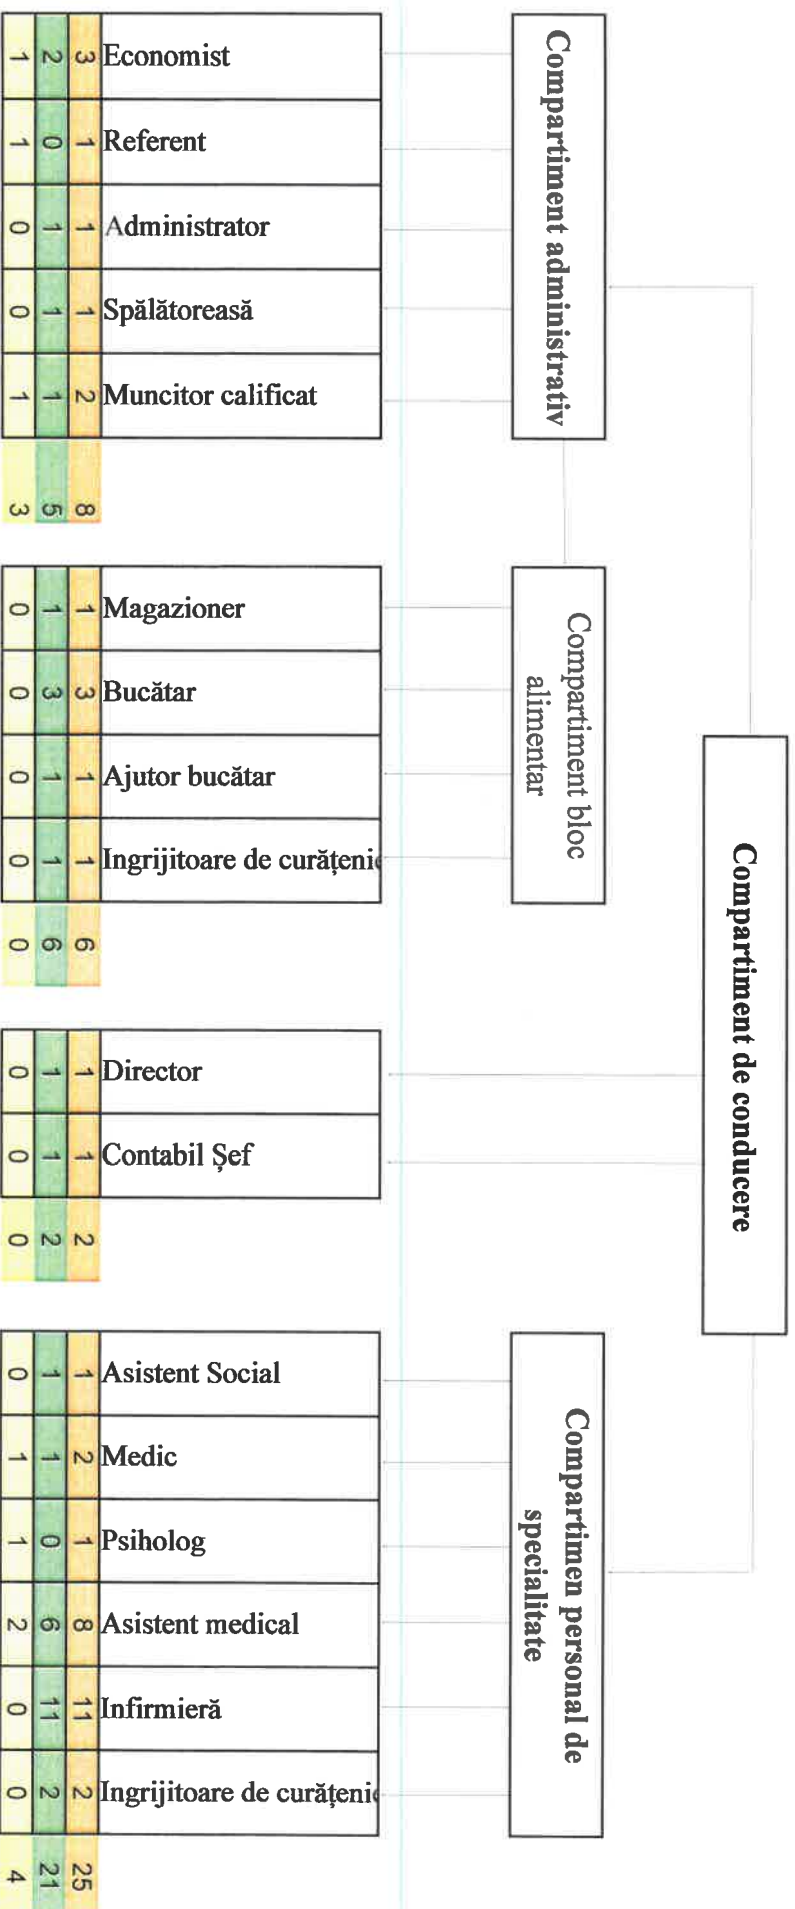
Compartiment de conducere

Compartiment administrativ

| | | | |
|---|---|---|---|
| Economist | 3 | 2 | 1 |
| Referent | 1 | 0 | 1 |
| Administrator | 1 | 1 | 0 |
| Spălătoreasă | 1 | 1 | 0 |
| Muncitor calificat | 2 | 1 | 1 |
| | 8 | 5 | 3 |

Compartiment bloc alimentar

| | | | |
|---|---|---|---|
| Magazioner | 1 | 1 | 0 |
| Bucătar | 3 | 3 | 0 |
| Ajutor bucătar | 1 | 1 | 0 |
| Ingrijitoare de curățeni | 1 | 1 | 0 |
| | 6 | 6 | 0 |

| | | | |
|---|---|---|---|
| Director | 1 | 1 | 0 |
| Contabil Şef | 1 | 1 | 0 |
| | 2 | 2 | 0 |

Compartimen personal de specialitate

| | | | |
|---|---|---|---|
| Asistent Social | 1 | 1 | 0 |
| Medic | 2 | 1 | 1 |
| Psiholog | 1 | 0 | 1 |
| Asistent medical | 8 | 6 | 2 |
| Infirmieră | 11 | 11 | 0 |
| Ingrijitoare de curățeni | 2 | 2 | 0 |
| | 25 | 21 | 4 |